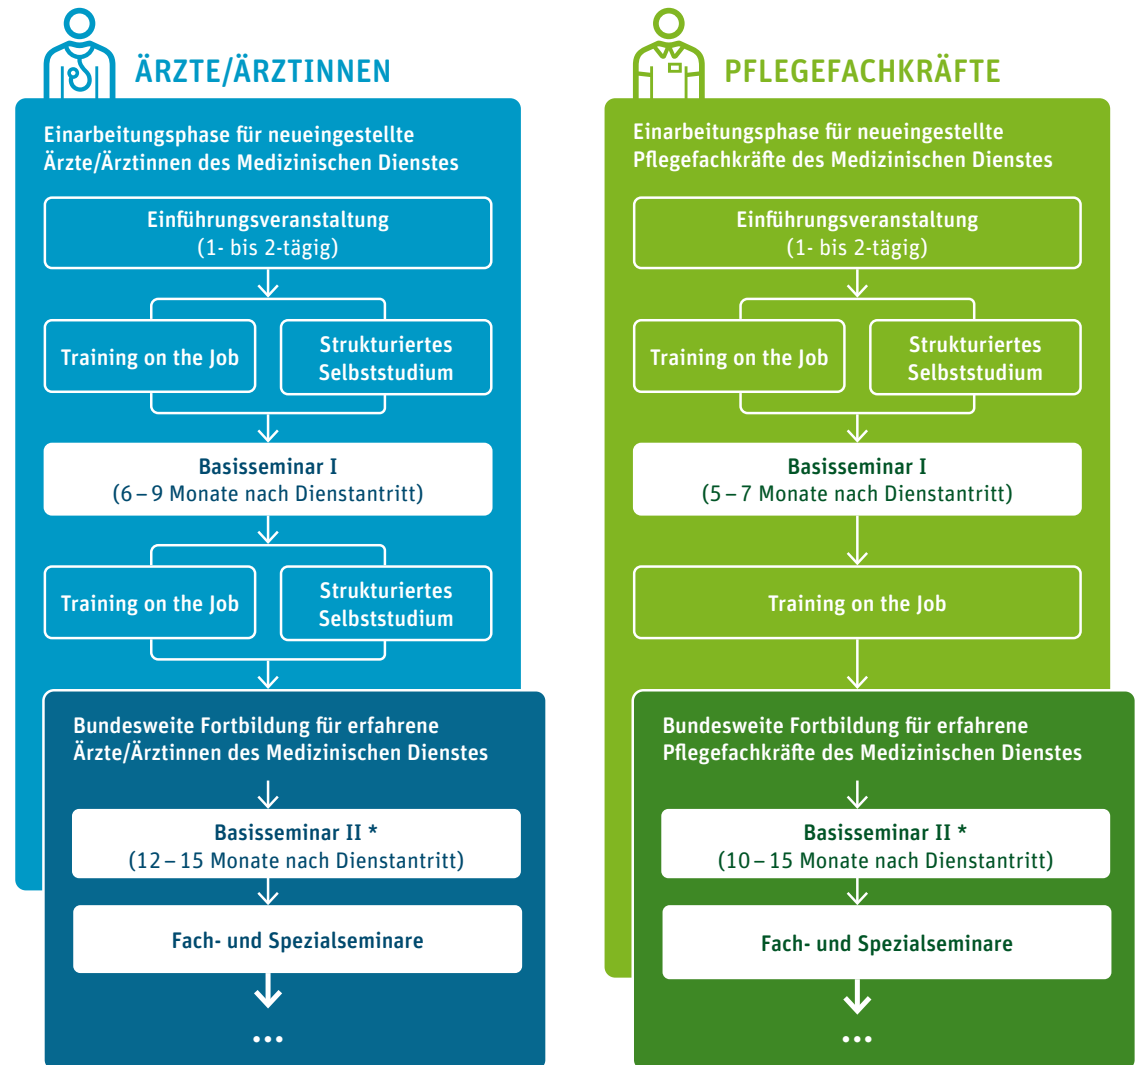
ÄRZTE/ÄRZTINNEN

Einarbeitungsphase für neueingestellte Ärzte/Ärztinnen des Medizinischen Dienstes

Einführungsveranstaltung
(1- bis 2-tägig)

Training on the Job

Strukturiertes Selbststudium

Basisseminar I
(6 – 9 Monate nach Dienstantritt)

Training on the Job

Strukturiertes Selbststudium

Bundesweite Fortbildung für erfahrene Ärzte/Ärztinnen des Medizinischen Dienstes

Basisseminar II *
(12 – 15 Monate nach Dienstantritt)

Fach- und Spezialseminare

...

PFLEGEFACHKRÄFTE

Einarbeitungsphase für neueingestellte Pflegefachkräfte des Medizinischen Dienstes

Einführungsveranstaltung
(1- bis 2-tägig)

Training on the Job

Strukturiertes Selbststudium

Basisseminar I
(5 – 7 Monate nach Dienstantritt)

Training on the Job

Bundesweite Fortbildung für erfahrene Pflegefachkräfte des Medizinischen Dienstes

Basisseminar II *
(10 – 15 Monate nach Dienstantritt)

Fach- und Spezialseminare

...